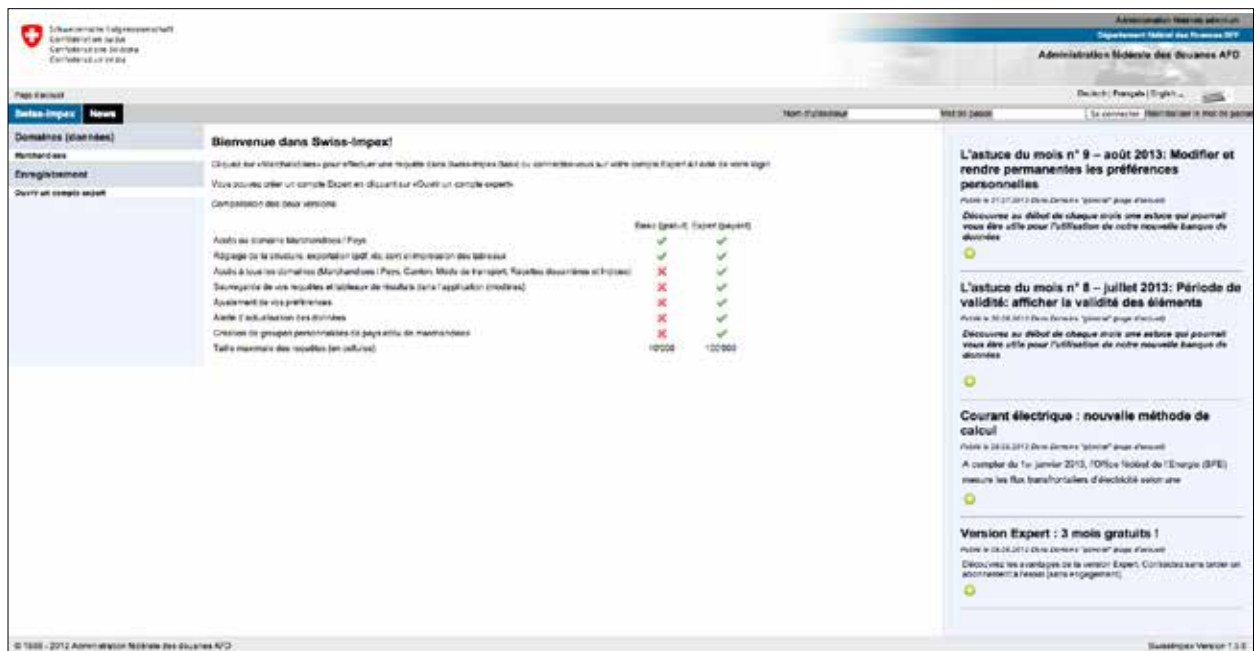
Schweizerische Eidgenossenschaft
Confédération suisse
Confederazione Svizzera
Confederaziun svizra

Administration fédérale admin.ch
Département fédéral des finances DFF
Administration fédérale des douanes AFD

Page d'accueil

Deutsch | Français | English ...

Swiss-Impex News

Nom d'utilisateur
Mot de passe
Se connecter
Mot de passe oublié

Domaines (données)
Marchandises
Enregistrement
Ouvrir un compte expert

Bienvenue dans Swiss-Impex!

Cliquez sur «Marchandises» pour effectuer une requête dans Swiss-Impex Basic ou connectez-vous sur votre compte Expert à l'aide de votre login.

Vous pouvez créer un compte Expert en cliquant sur «Ouvrir un compte expert»

Comparaison des deux versions

| | Basic (gratuit) | Expert (payant) |
|---|---|---|
| Accès au domaine Marchandises / Pays | ✓ | ✓ |
| Réglage de la structure, exportation (pdf, xls, csv) et impression des tableaux | ✓ | ✓ |
| Accès à tous les domaines (Marchandises / Pays, Canton, Mode de transport, Recettes douanières et Indices) | ✗ | ✓ |
| Sauvegarde de vos requêtes et tableaux de résultats (dans l'application directe) | ✗ | ✓ |
| Ajustement de vos préférences | ✗ | ✓ |
| Alerte d'actualisation des données | ✗ | ✓ |
| Création de groupes personnalisés de pays et/ou de marchandises | ✗ | ✓ |
| Taille maximale des requêtes (en cellules) | 10'000 | 100'000 |

L'astuce du mois n° 9 – août 2013: Modifier et rendre permanentes les préférences personnelles
Publié le 31.07.2013 Dans Domaine "général" page d'accueil
Découvrez au début de chaque mois une astuce qui pourrait vous être utile pour l'utilisation de notre nouvelle banque de données

L'astuce du mois n° 8 – juillet 2013: Période de validité: afficher la validité des éléments
Publié le 30.06.2013 Dans Domaine "général" page d'accueil
Découvrez au début de chaque mois une astuce qui pourrait vous être utile pour l'utilisation de notre nouvelle banque de données

Courant électrique : nouvelle méthode de calcul
Publié le 28.03.2013 Dans Domaine "général" page d'accueil
A compter du 1er janvier 2013, l'Office fédéral de l'énergie (OFE) mesure les flux transfrontaliers d'électricité selon une

Version Expert : 3 mois gratuits !
Publié le 09.04.2013 Dans Domaine "général" page d'accueil
Découvrez les avantages de la version Expert. Contactez-nous sans tarder un abonnement à l'essai (sans engagement).

© 1998 - 2012 Administration fédérale des douanes AFD
SwissImpex Version 1.3.0